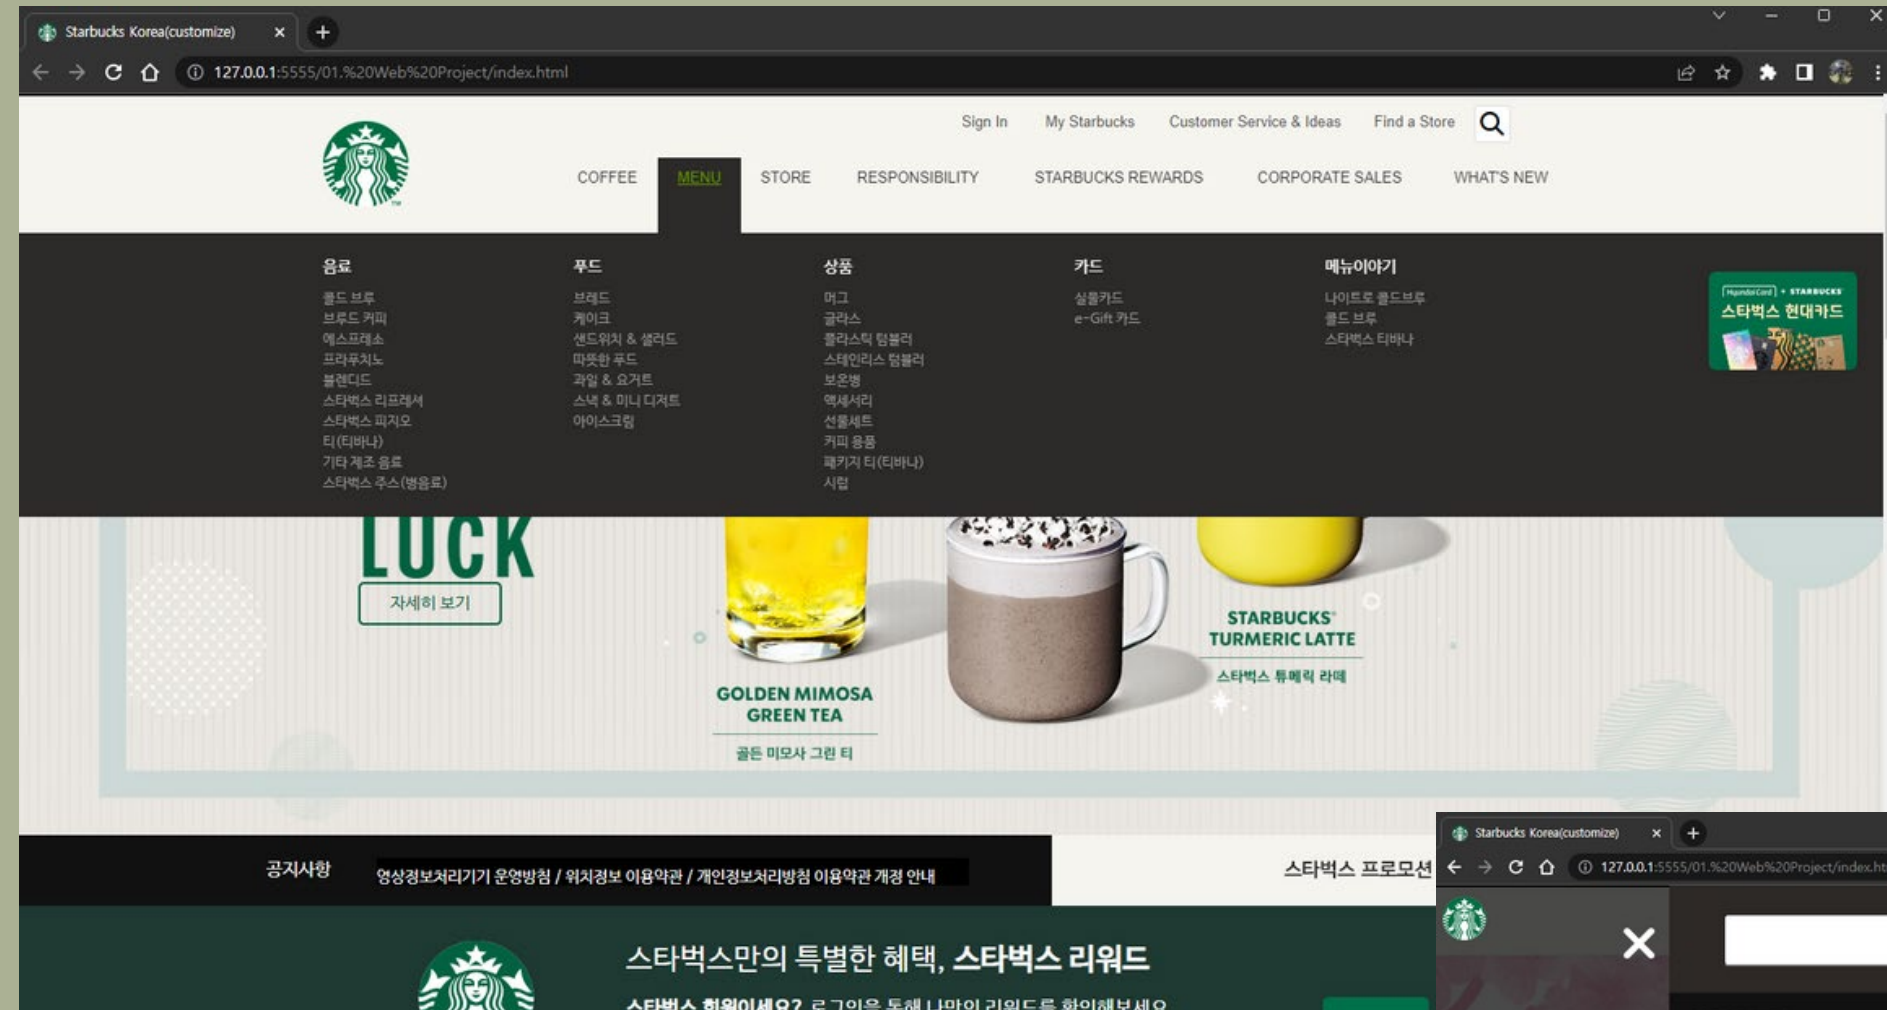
Starbucks Korea(customize)

127.0.0.1:5555/01.%20Web%20Project/index.html

Sign In My Starbucks Customer Service & Ideas Find a Store

COFFEE MENU STORE RESPONSIBILITY STARBUCKS REWARDS CORPORATE SALES WHAT'S NEW

음료
콜드 브루
브루드 커피
에스프레소
프라푸치노
블렌디드
스타벅스 리프레셔
스타벅스 피지오
티(티바나)
기타 제조 음료
스타벅스 주스(병음료)

푸드
브레드
케이크
샌드위치 & 샐러드
따뜻한 푸드
과일 & 요거트
스낵 & 미니 디저트
아이스크림

상품
머그
글라스
플라스틱 텀블러
스테인리스 텀블러
보온병
액세서리
선물세트
커피 용품
패키지 티(티바나)
시럽

카드
실물카드
e-Gift 카드

메뉴이야기
나이트로 콜드브루
콜드 브루
스타벅스 티바나

STARBUCKS
스타벅스 현대카드

LUCK
자세히 보기

GOLDEN MIMOSA GREEN TEA
골든 미모사 그린 티

STARBUCKS TURMERIC LATTE
스타벅스 튜메릭 라떼

공지사항
영상정보처리기기 운영방침 / 위치정보 이용약관 / 개인정보처리방침 이용약관 개정 안내

스타벅스 프로모션

Starbucks Korea(customize)
127.0.0.1:5555/01.%20Web%20Project/index.ht

스타벅스만의 특별한 혜택, 스타벅스 리워드
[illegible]